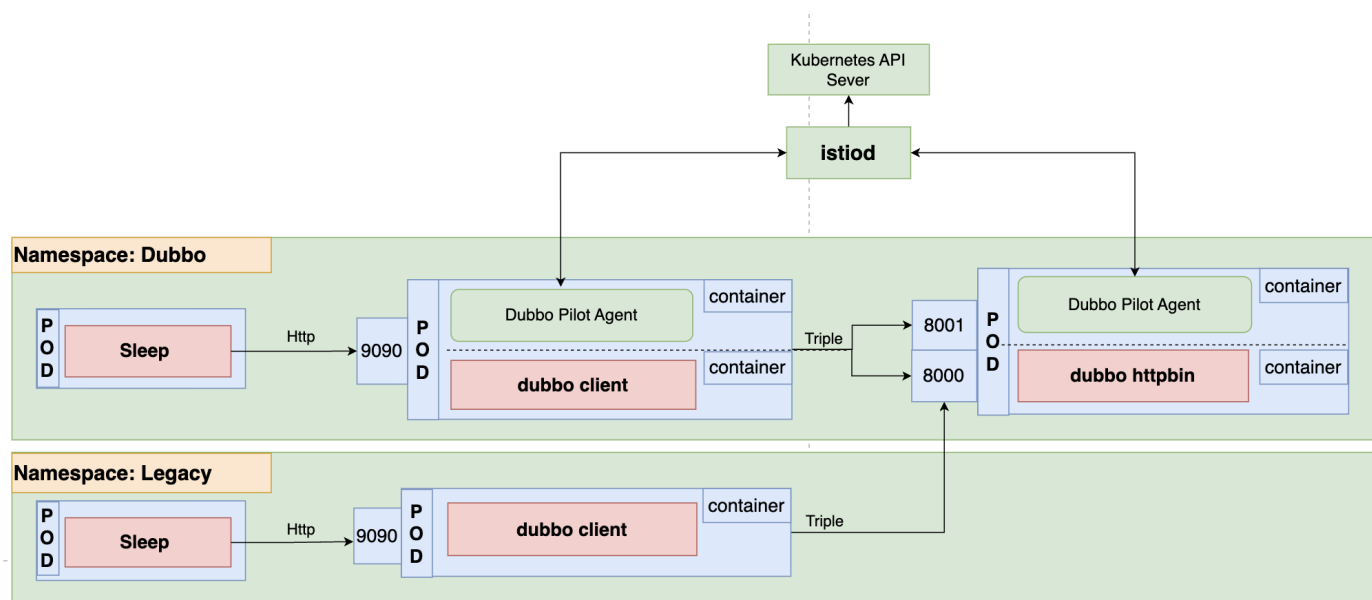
Kubernetes API Sever

istiod

Namespace: Dubbo

POD

Sleep

Http

9090

POD

Dubbo Pilot Agent

container

dubbo client

container

Triple

8001

8000

POD

Dubbo Pilot Agent

container

dubbo httpbin

container

Namespace: Legacy

POD

Sleep

Http

9090

POD

dubbo client

container

Triple